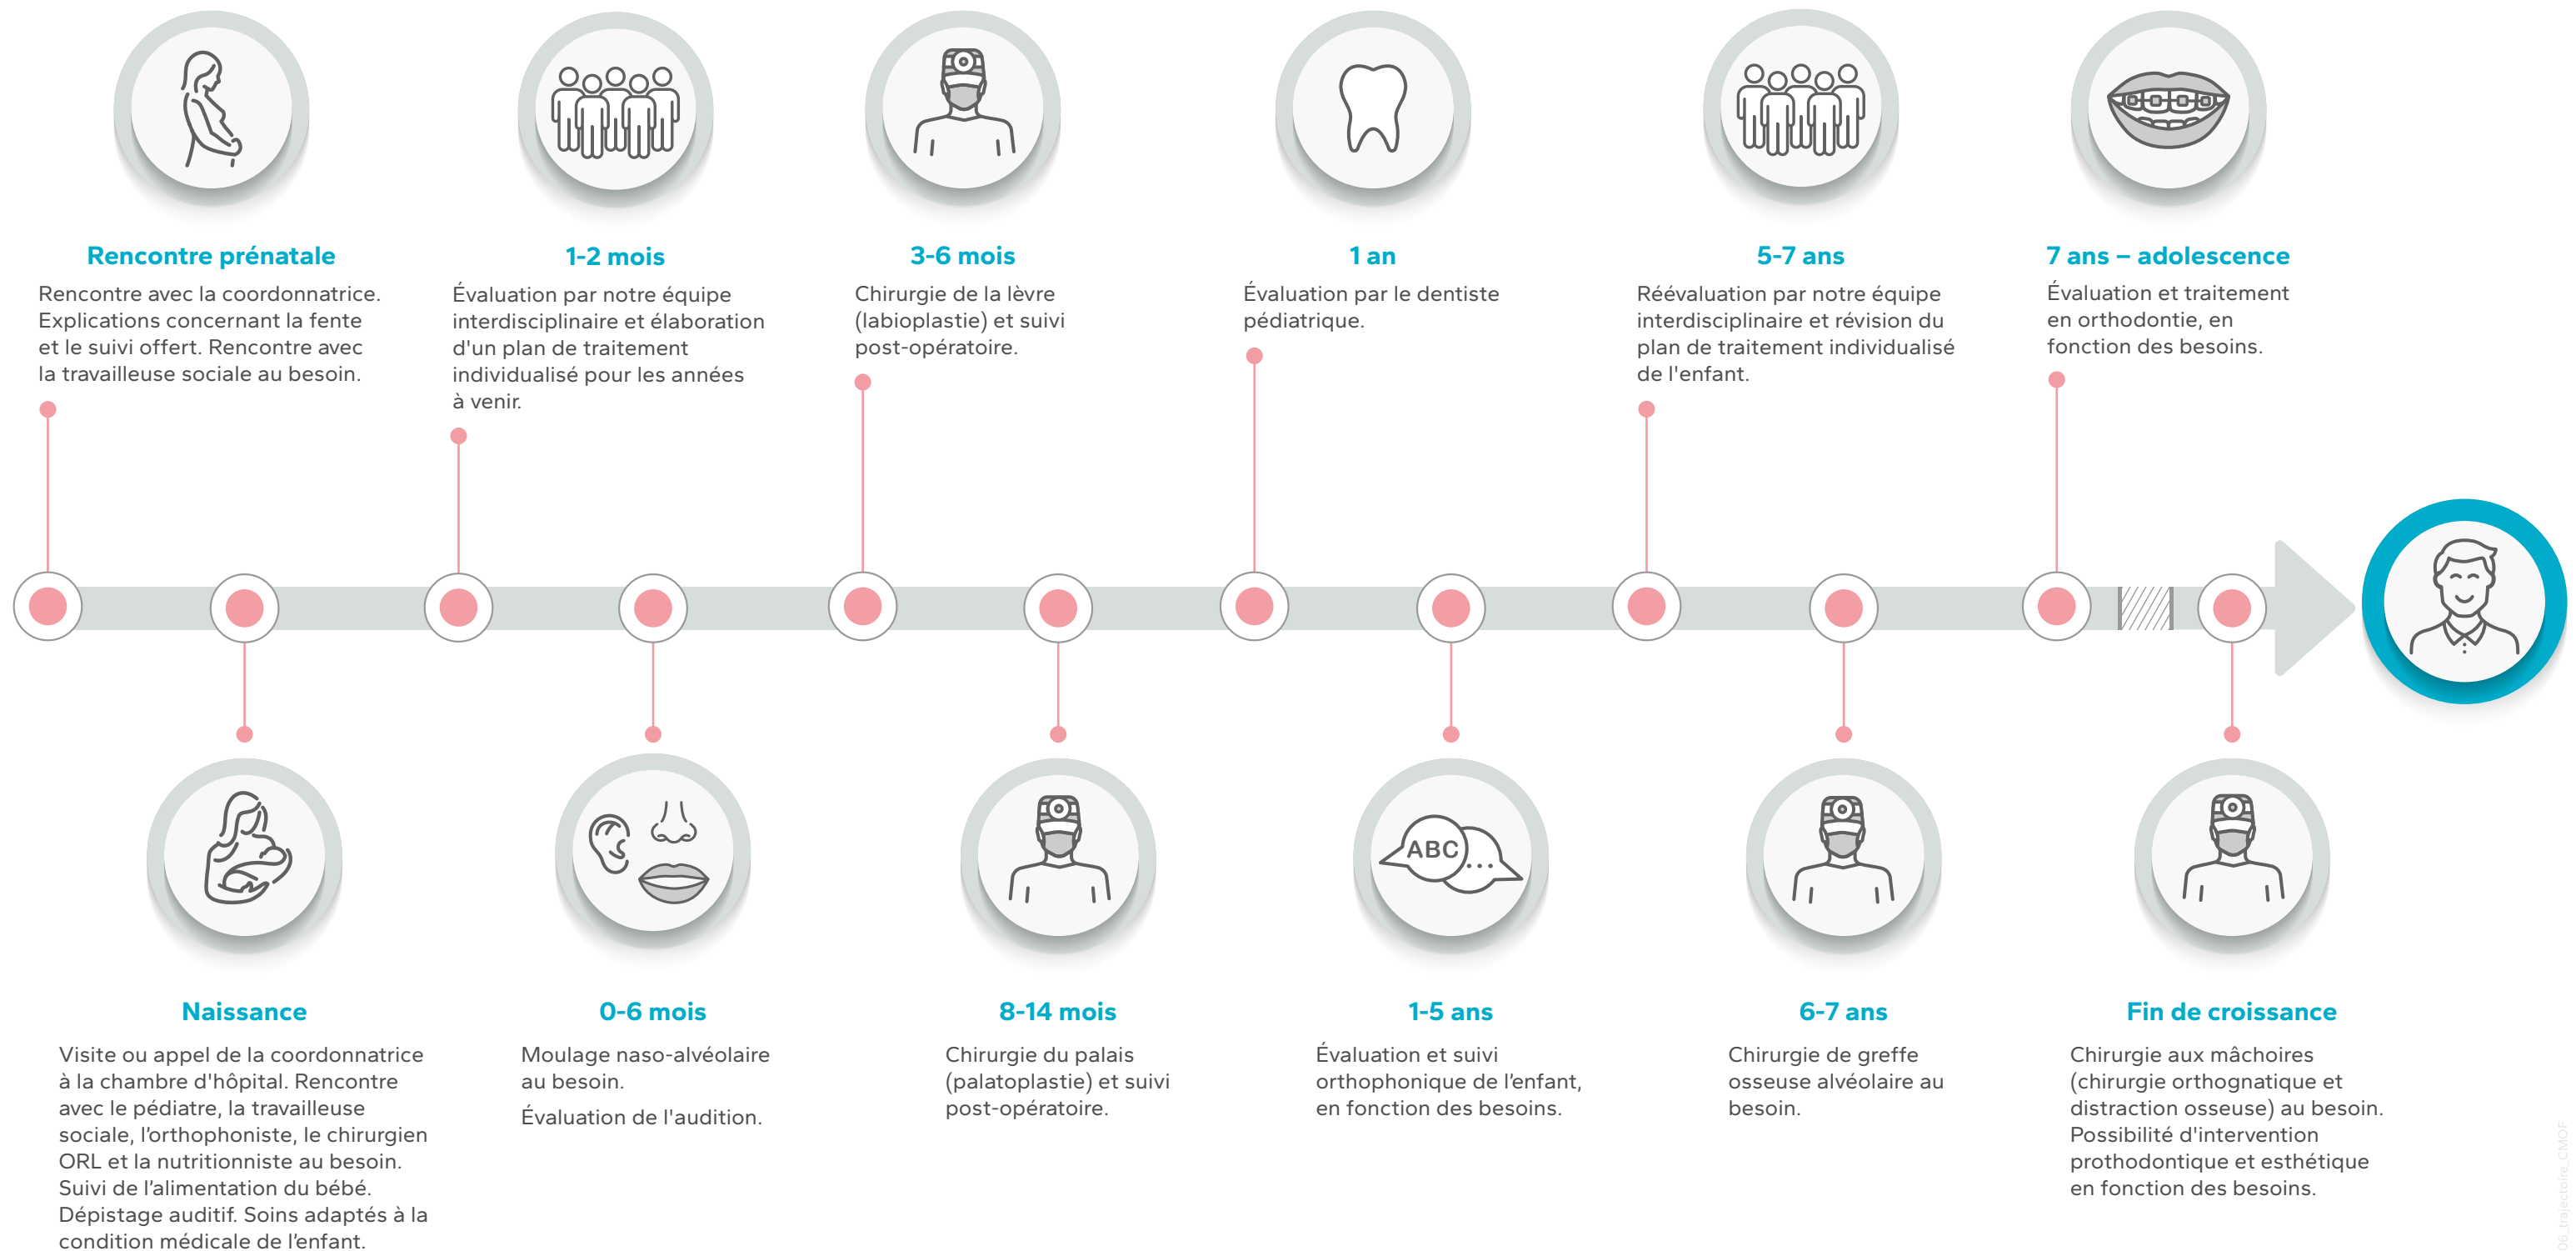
Rencontre prénatale

Rencontre avec la coordonnatrice. Explications concernant la fente et le suivi offert. Rencontre avec la travailleuse sociale au besoin.

1-2 mois

Évaluation par notre équipe interdisciplinaire et élaboration d'un plan de traitement individualisé pour les années à venir.

3-6 mois

Chirurgie de la lèvre (labioplastie) et suivi post-opératoire.

1 an

Évaluation par le dentiste pédiatrique.

5-7 ans

Réévaluation par notre équipe interdisciplinaire et révision du plan de traitement individualisé de l'enfant.

7 ans – adolescence

Évaluation et traitement en orthodontie, en fonction des besoins.

ABC...

Naissance

Visite ou appel de la coordonnatrice à la chambre d'hôpital. Rencontre avec le pédiatre, la travailleuse sociale, l'orthophoniste, le chirurgien ORL et la nutritionniste au besoin. Suivi de l'alimentation du bébé. Dépistage auditif. Soins adaptés à la condition médicale de l'enfant.

0-6 mois

Moulage naso-alvéolaire au besoin.

Évaluation de l'audition.

8-14 mois

Chirurgie du palais (palatoplastie) et suivi post-opératoire.

1-5 ans

Évaluation et suivi orthophonique de l'enfant, en fonction des besoins.

6-7 ans

Chirurgie de greffe osseuse alvéolaire au besoin.

Fin de croissance

Chirurgie aux mâchoires (chirurgie orthognatique et distraction osseuse) au besoin. Possibilité d'intervention prothodontique et esthétique en fonction des besoins.